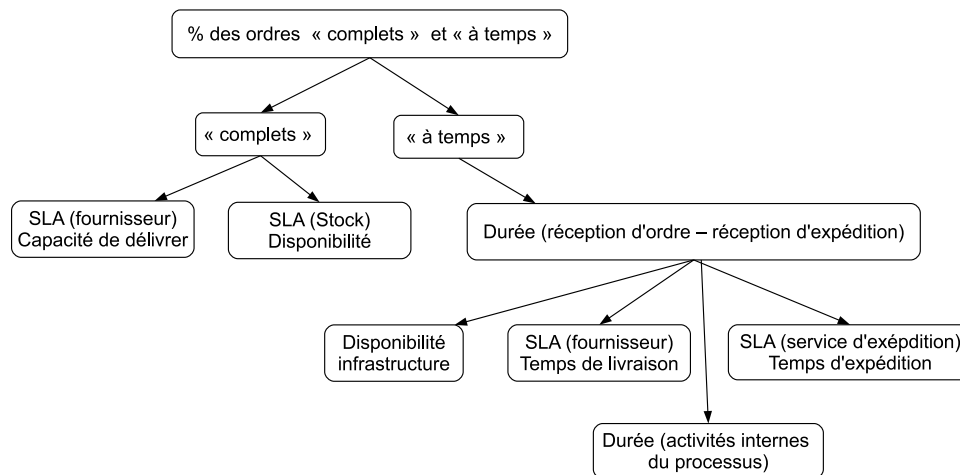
% des ordres « complets » et « à temps »

« complets »

« à temps »

SLA (fournisseur)
Capacité de délivrer

SLA (Stock)
Disponibilité

Durée (réception d'ordre – réception d'expédition)

Disponibilité
infrastructure

SLA (fournisseur)
Temps de livraison

SLA (service d'exépdition)
Temps d'expédition

Durée (activités internes
du processus)